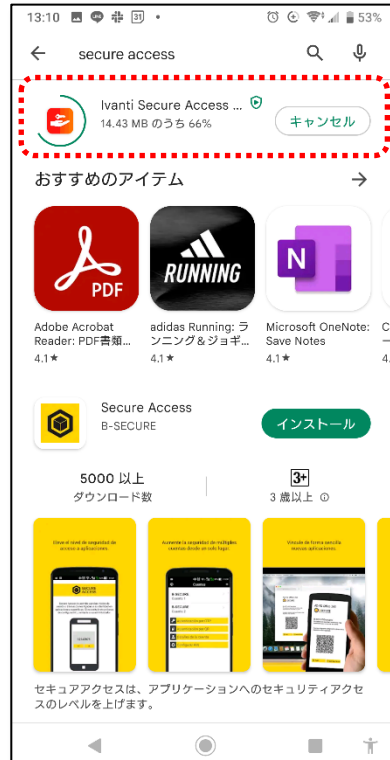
13:10 31 • 53%

secure access

Ivanti Secure Access ...
14.43 MB のうち 66%
キャンセル

おすすめのアイテム

PDF
RUNNING
N

Adobe Acrobat Reader: PDF書類...
4.1★

adidas Running: ランニング＆ジョギ...
4.1★

Microsoft OneNote: Save Notes
4.1★

Secure Access
B-SECURE
インストール

5000 以上
ダウンロード数

3+
3 歳以上

Eleva el nivel de seguridad de acceso a aplicaciones.

Aumenta la seguridad de múltiples cuentas desde un solo lugar.

Vincula de forma sencilla nuevas aplicaciones.

セキュアアクセスは、アプリケーションへのセキュリティアクセスのレベルを上げます。